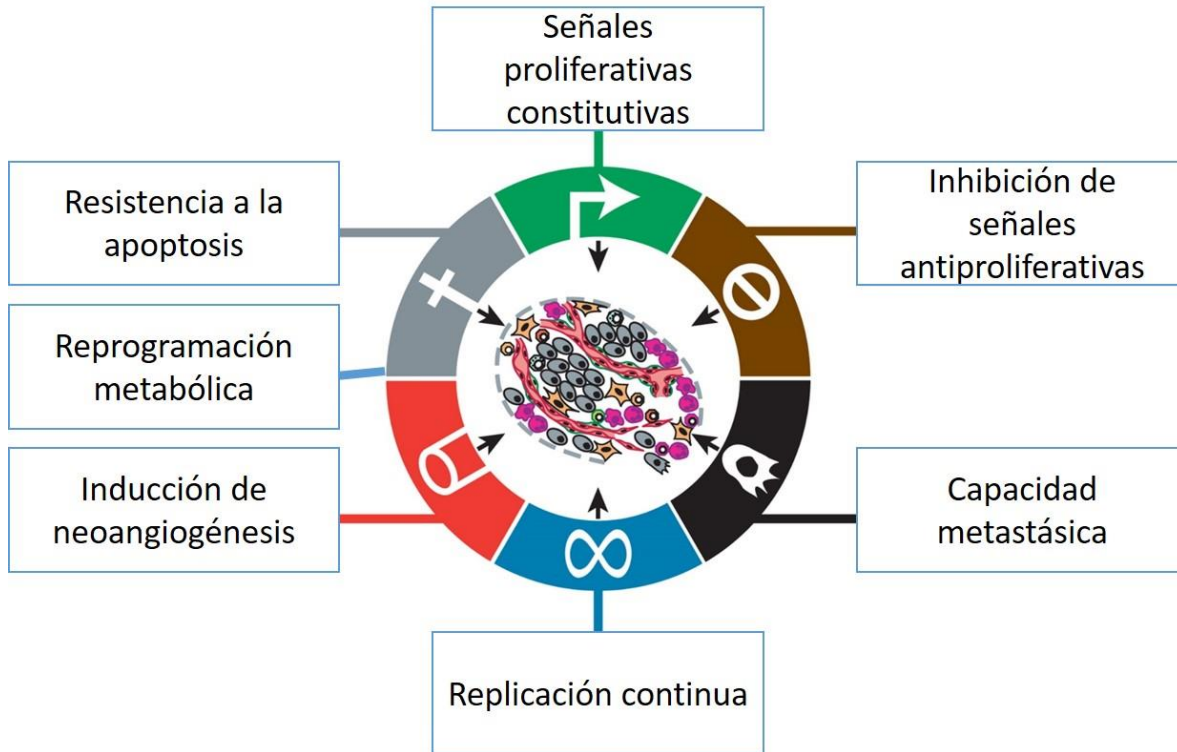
Señales proliferativas constitutivas

Resistencia a la apoptosis

Inhibición de señales antiproliferativas

Reprogramación metabólica

Inducción de neoangiogénesis

Capacidad metastásica

Replicación continua